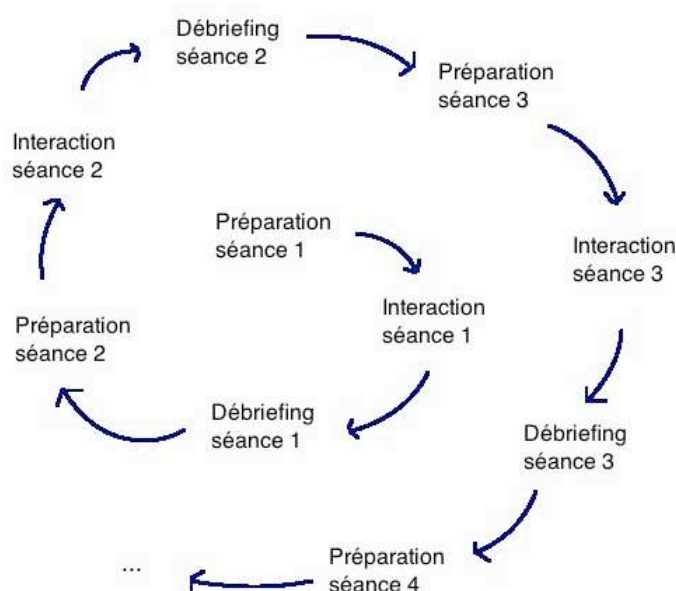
Préparation séance 1

Interaction séance 1

Débriefing séance 1

Préparation séance 2

Interaction séance 2

Débriefing séance 2

Préparation séance 3

Interaction séance 3

Débriefing séance 3

Préparation séance 4

...